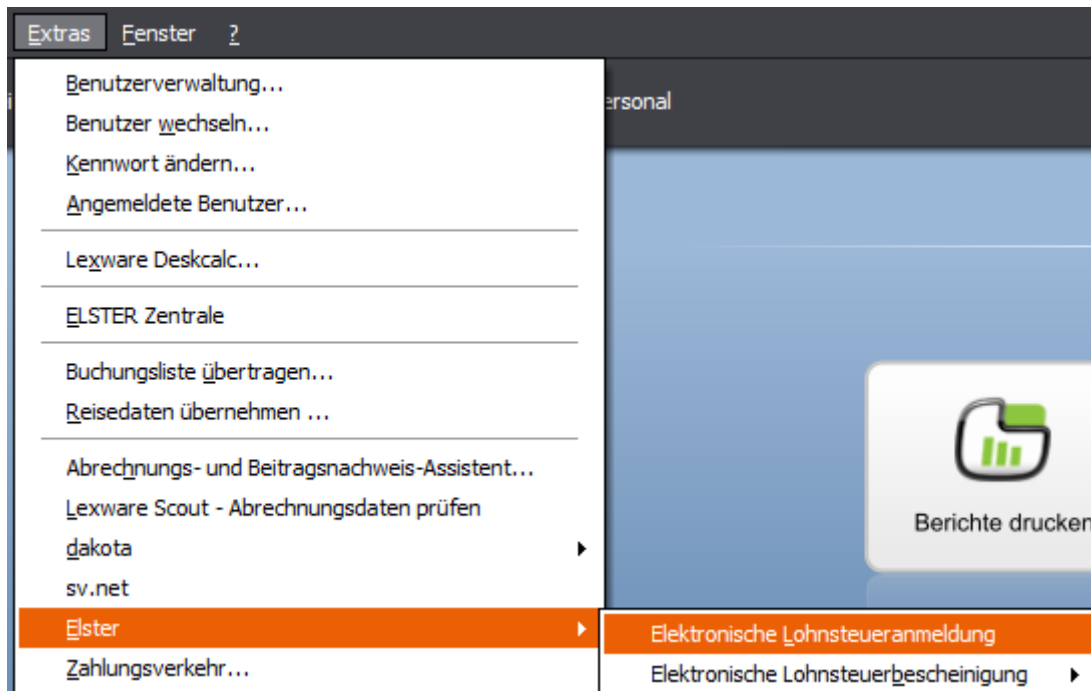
Extras Fenster ?

Benutzerverwaltung...
Benutzer wechseln...
Kennwort ändern...
Angemeldete Benutzer...
Lexware Deskcalc...
ELSTER Zentrale
Buchungsliste übertragen...
Reisedaten übernehmen ...
Abrechnungs- und Beitragsnachweis-Assistent...
Lexware Scout - Abrechnungsdaten prüfen
dakota
sv.net
Elster
Zahlungsverkehr...

ersonal

Berichte drucken

Elektronische Lohnsteueranmeldung
Elektronische Lohnsteuerbescheinigung